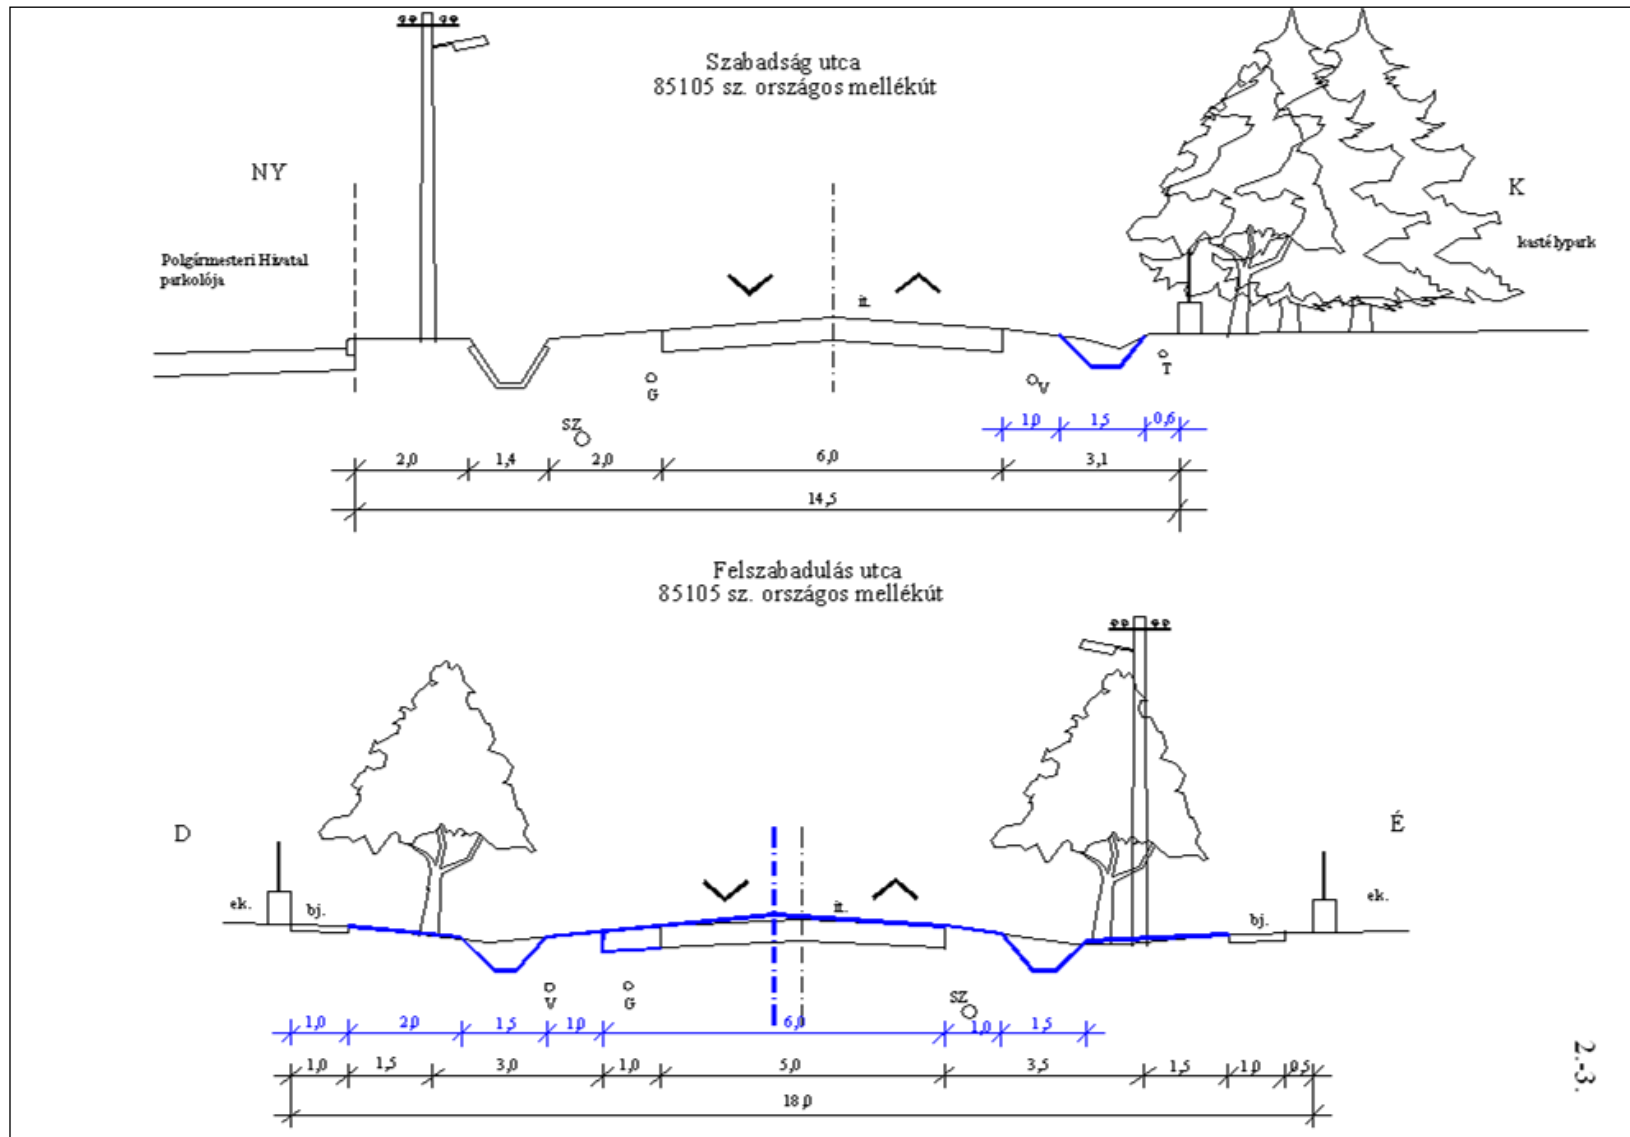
Szabadság utca
85105 sz. országos mellékút

NY

K

Polgármesteri Hivatal parkolója

kastélypark

it.

G

V

T

SZ

1,0 1,5 0,6

2,0 1,4 2,0 6,0 3,1

14,5

Felszabadulás utca
85105 sz. országos mellékút

D

É

ek.

bj.

it.

bj.

ek.

V

G

SZ

1,0 2,0 1,5 1,0 6,0 1,0 1,5

1,0 1,5 3,0 1,0 5,0 3,5 1,5 1,0 0,5

18,0

2.-3.